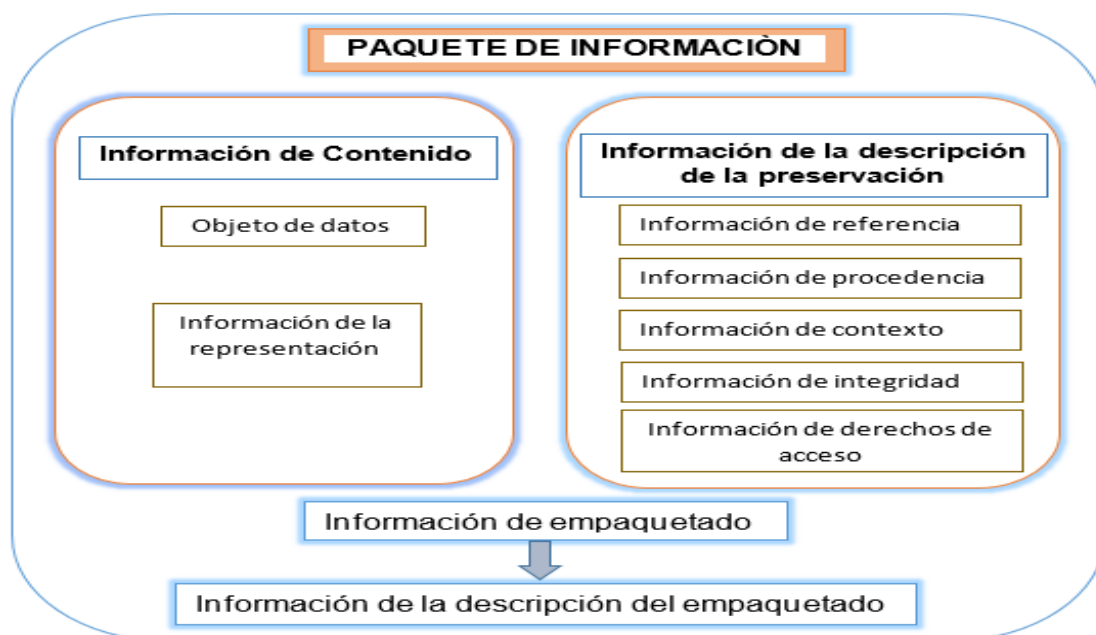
PAQUETE DE INFORMACIÒN

Información de Contenido

Objeto de datos

Información de la representación

Información de la descripción de la preservación

Información de referencia

Información de procedencia

Información de contexto

Información de integridad

Información de derechos de acceso

Información de empaquetado

Información de la descripción del empaquetado